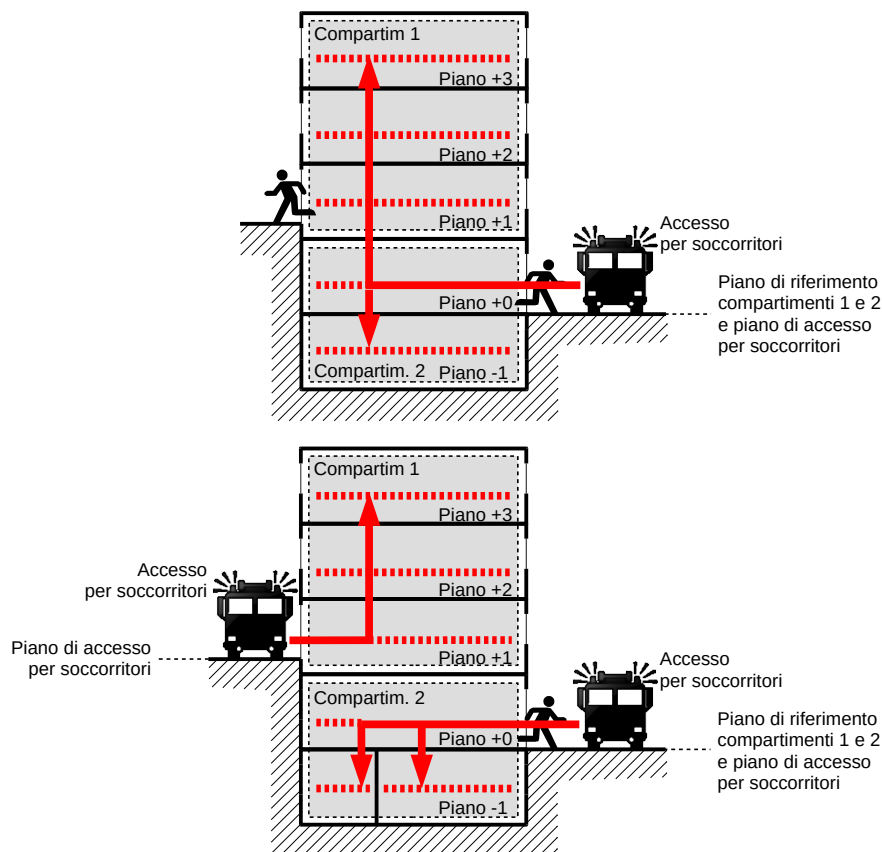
Compartim 1
Piano +3
Piano +2
Piano +1
Accesso per soccorritori
Piano +0
Piano di riferimento compartimenti 1 e 2 e piano di accesso per soccorritori
Compartim. 2
Piano -1

Compartim 1
Piano +3
Accesso per soccorritori
Piano +2
Piano di accesso per soccorritori
Piano +1
Accesso per soccorritori
Compartim. 2
Piano +0
Piano di riferimento compartimenti 1 e 2 e piano di accesso per soccorritori
Piano -1